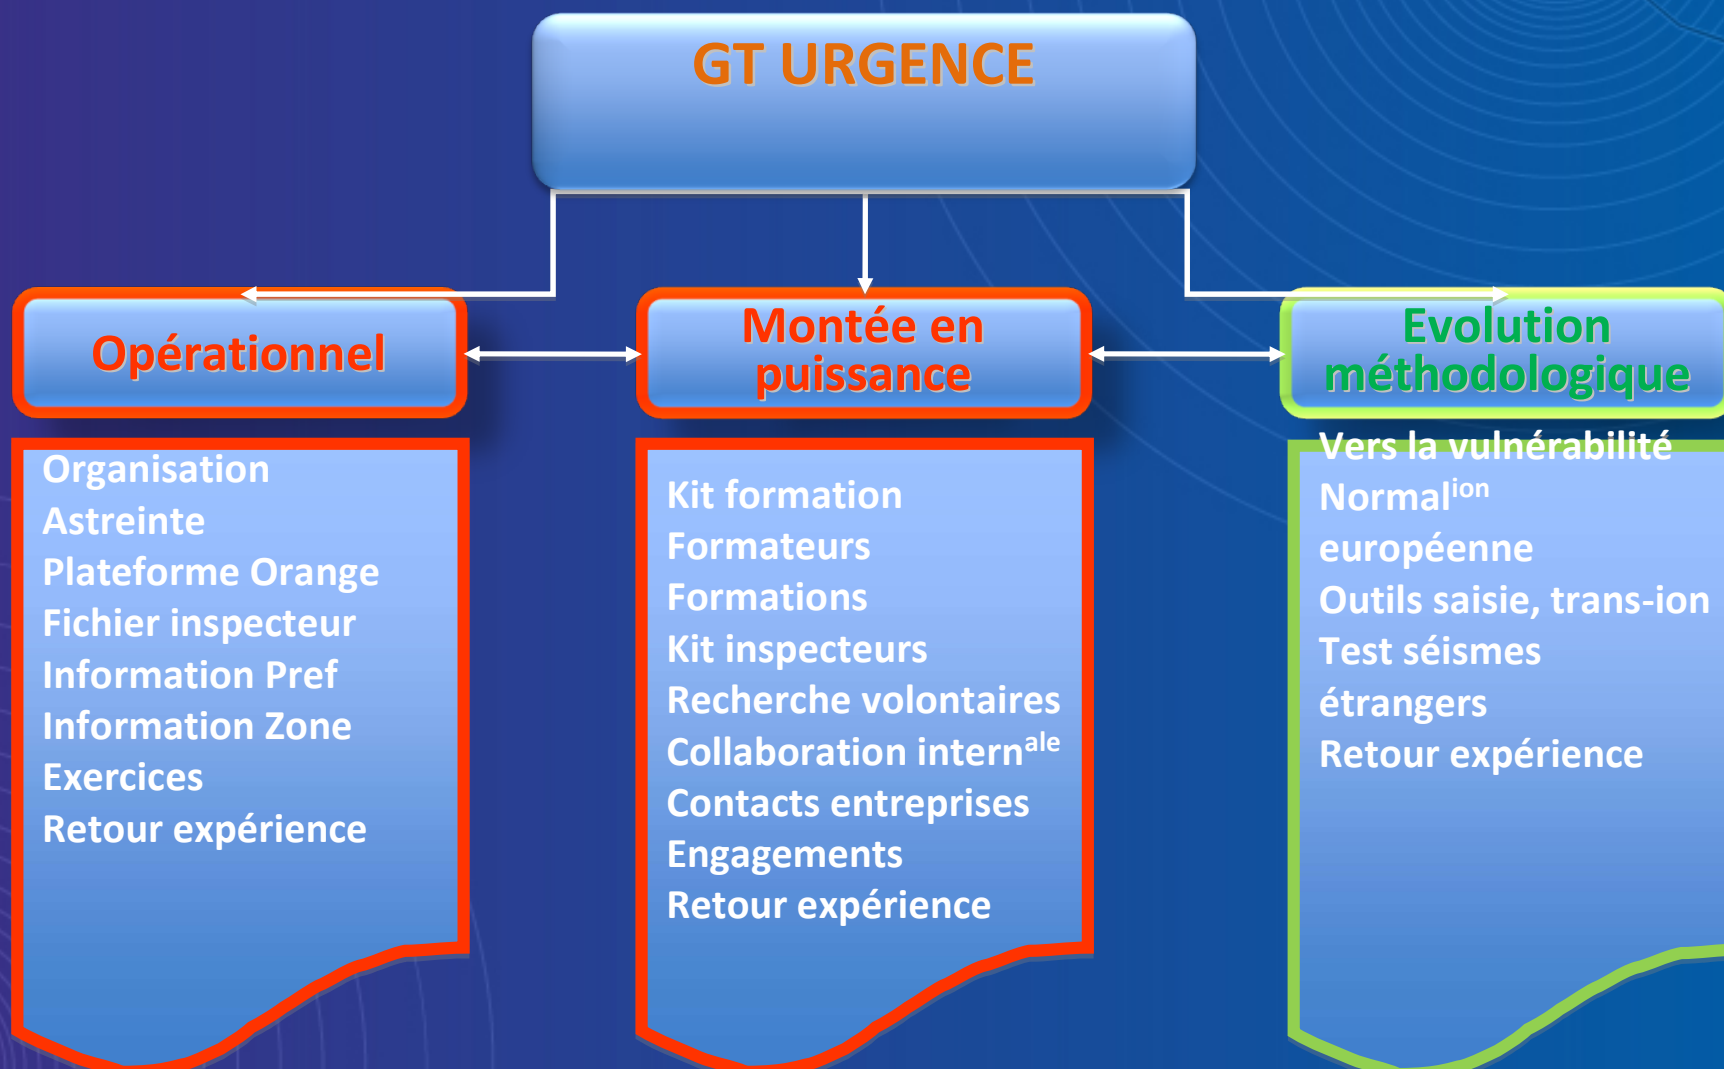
GT URGENCE

Opérationnel

Montée en puissance

Evolution méthodologique

Organisation
Astreinte
Plateforme Orange
Fichier inspecteur
Information Pref
Information Zone
Exercices
Retour expérience

Kit formation
Formateurs
Formations
Kit inspecteurs
Recherche volontaires
Collaboration intern$^{ale}$
Contacts entreprises
Engagements
Retour expérience

Vers la vulnérabilité
Normal$^{ion}$
européenne
Outils saisie, trans-ion
Test séismes
étrangers
Retour expérience